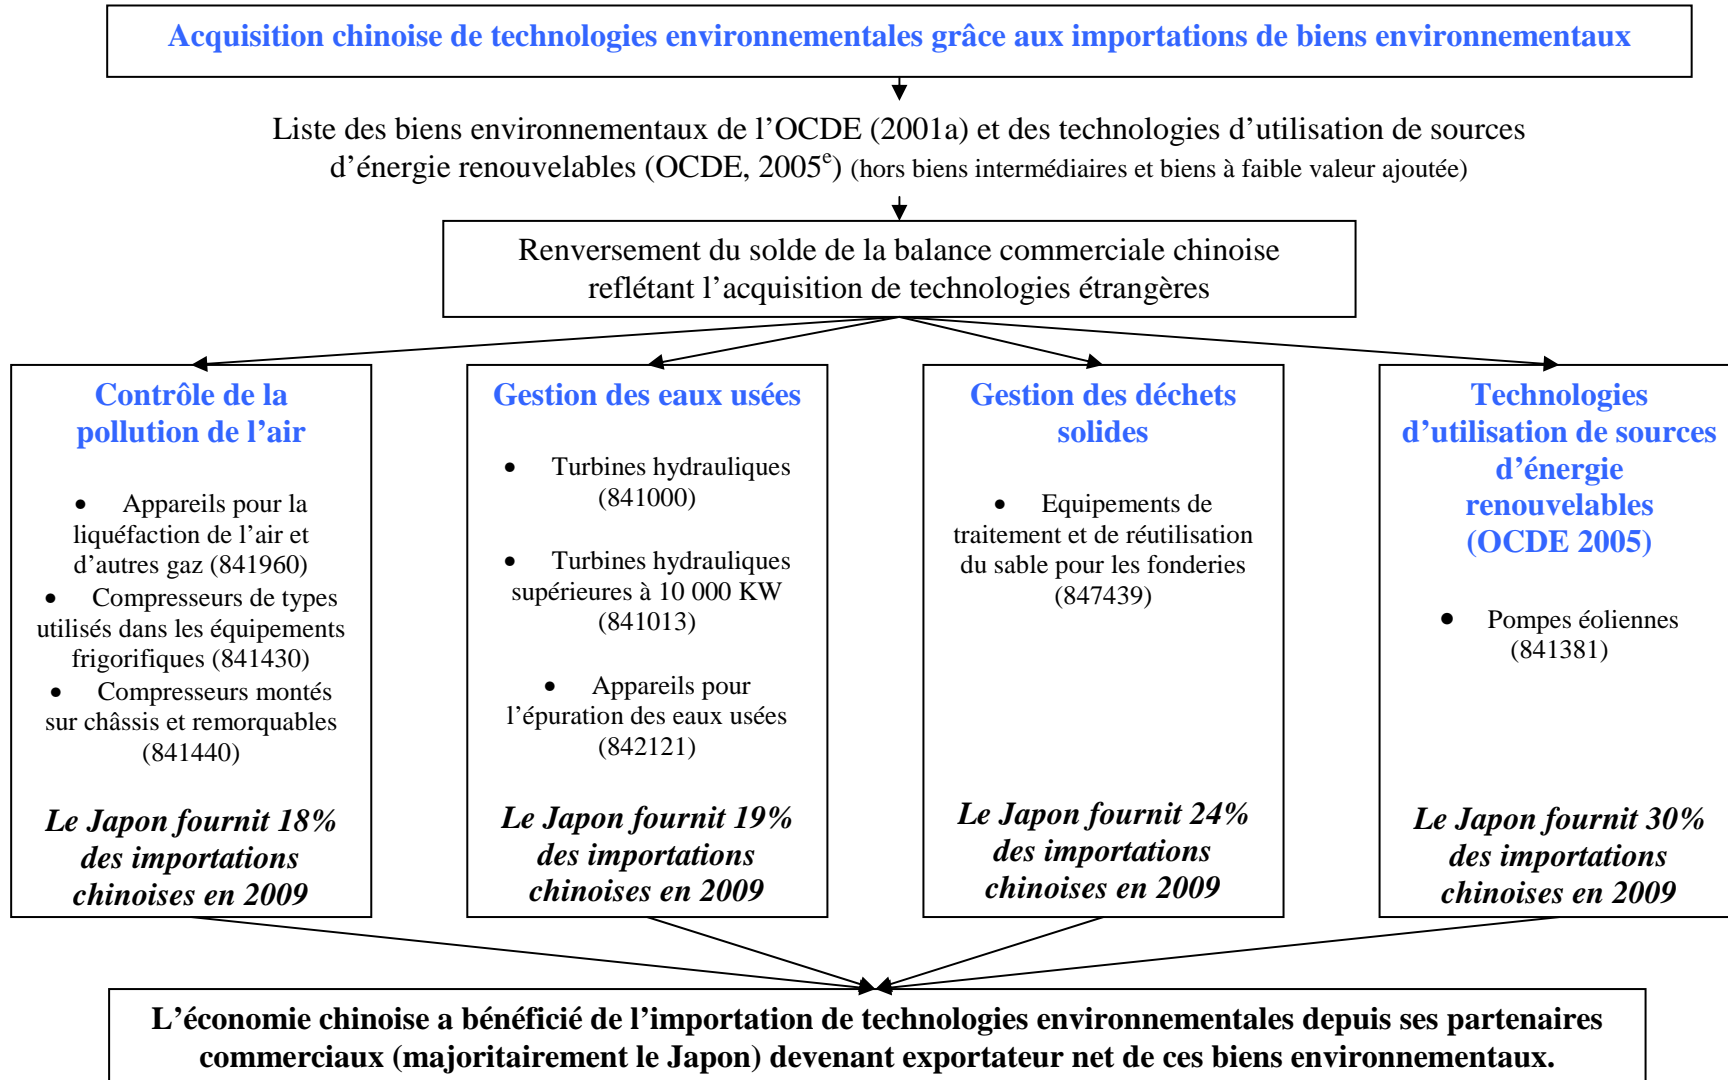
Acquisition chinoise de technologies environnementales grâce aux importations de biens environnementaux

Liste des biens environnementaux de l'OCDE (2001a) et des technologies d'utilisation de sources d'énergie renouvelables (OCDE, 2005$^{e}$) (hors biens intermédiaires et biens à faible valeur ajoutée)

Renversement du solde de la balance commerciale chinoise reflétant l'acquisition de technologies étrangères

Contrôle de la pollution de l'air

- Appareils pour la liquéfaction de l'air et d'autres gaz (841960)
- Compresseurs de types utilisés dans les équipements frigorifiques (841430)
- Compresseurs montés sur châssis et remorquables (841440)

Le Japon fournit 18% des importations chinoises en 2009

Gestion des eaux usées

- Turbines hydrauliques (841000)
- Turbines hydrauliques supérieures à 10 000 KW (841013)
- Appareils pour l'épuration des eaux usées (842121)

Le Japon fournit 19% des importations chinoises en 2009

Gestion des déchets solides

- Equipements de traitement et de réutilisation du sable pour les fonderies (847439)

Le Japon fournit 24% des importations chinoises en 2009

Technologies d'utilisation de sources d'énergie renouvelables (OCDE 2005)

- Pompes éoliennes (841381)

Le Japon fournit 30% des importations chinoises en 2009

L'économie chinoise a bénéficié de l'importation de technologies environnementales depuis ses partenaires commerciaux (majoritairement le Japon) devenant exportateur net de ces biens environnementaux.